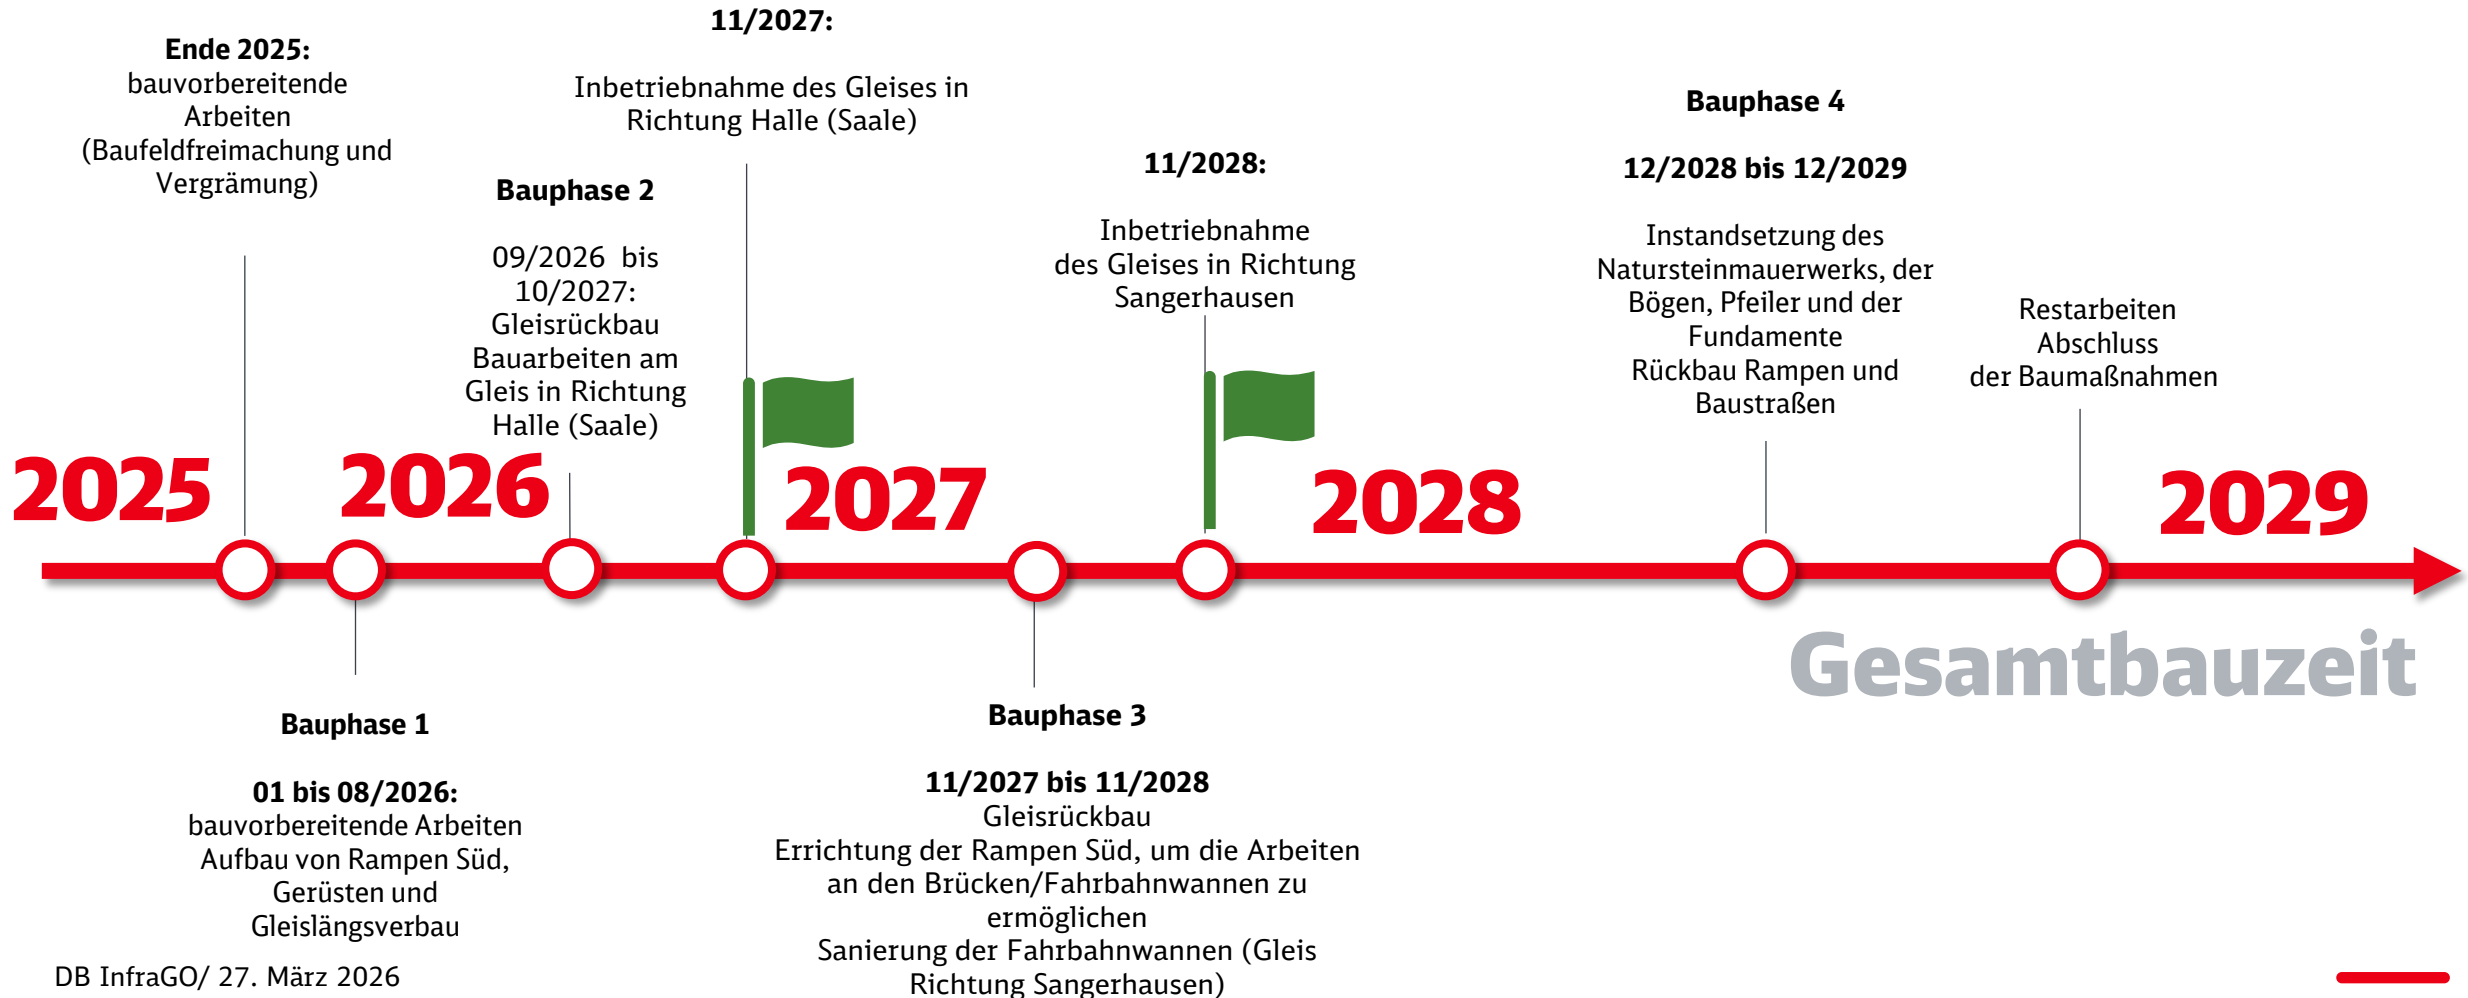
Ende 2025:
bauvorbereitende Arbeiten (Baufeldfreimachung und Vergrämung)

11/2027:

Inbetriebnahme des Gleises in Richtung Halle (Saale)

Bauphase 2

09/2026 bis 10/2027:
Gleisrückbau
Bauarbeiten am Gleis in Richtung Halle (Saale)

11/2028:

Inbetriebnahme des Gleises in Richtung Sangerhausen

Bauphase 4

12/2028 bis 12/2029

Instandsetzung des Natursteinmauerwerks, der Bögen, Pfeiler und der Fundamente
Rückbau Rampen und Baustraßen

Restarbeiten
Abschluss
der Baumaßnahmen

2025

2026

2027

2028

2029

Gesamtbauzeit

Bauphase 1

01 bis 08/2026:
bauvorbereitende Arbeiten
Aufbau von Rampen Süd, Gerüsten und Gleislängsverbau

Bauphase 3

11/2027 bis 11/2028
Gleisrückbau
Errichtung der Rampen Süd, um die Arbeiten an den Brücken/Fahrbahnwannen zu ermöglichen
Sanierung der Fahrbahnwannen (Gleis Richtung Sangerhausen)

DB InfraGO/ 27. März 2026